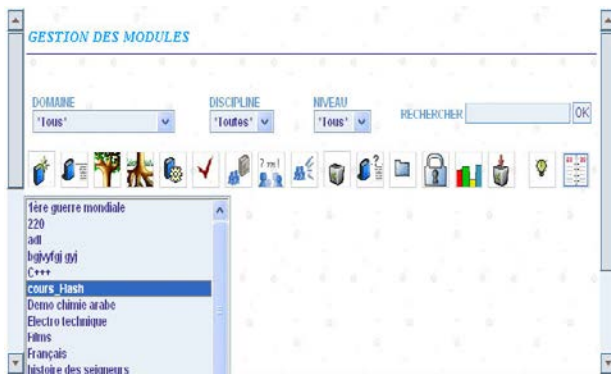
GESTION DES MODULES

DOMAINE
'Tous'

DISCIPLINE
'Toutes'

NIVEAU
'Tous'

RECHERCHER

OK

1ère guerre mondiale
220
adl
bgjvyfgj gyj
C+++
cours_Hash
Demo chimie arabe
Electro technique
Films
Français
histoire des seigneurs